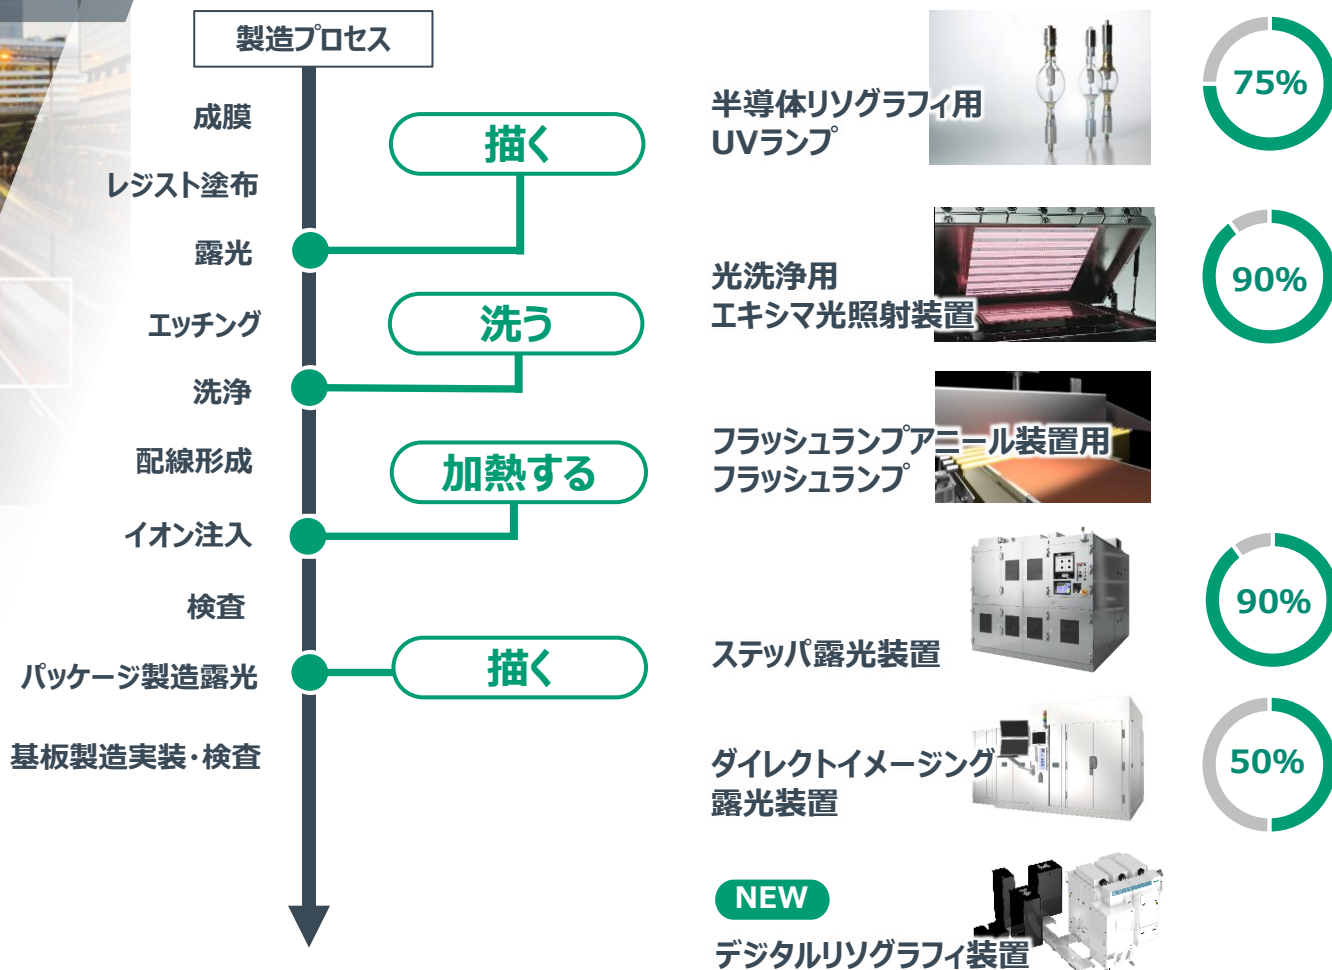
製造プロセス

成膜

レジスト塗布

露光

エッチング

洗浄

配線形成

イオン注入

検査

パッケージ製造露光

基板製造実装・検査

描く

洗う

加熱する

描く

半導体リソグラフィ用 UVランプ

75%

光洗浄用 エキシマ光照射装置

90%

フラッシュランプアニール装置用 フラッシュランプ

ステッパ露光装置

90%

ダイレクトイメージング露光装置

50%

NEW

デジタルリソグラフィ装置